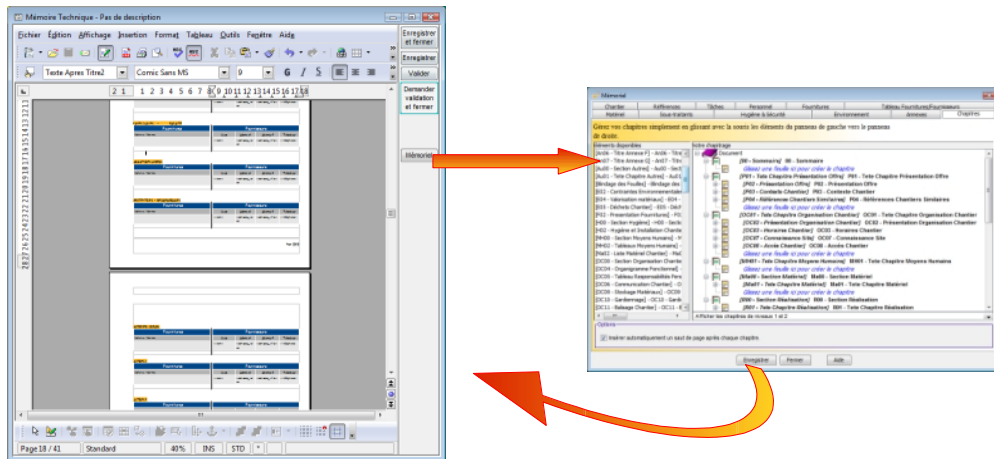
Mémoire Technique - Pas de description

Fichier Édition Affichage Insertion Format Tableau Outils Fenêtre Aide

Texte Apres Titre2 Comic Sans MS 9

Enregistrer et fermer

Enregistrer

Valider

Demander validation et fermer

Mémoire

Page 18 / 41 Standard 40% INS STD

Mémoire

Chantier Références Tâches Personnel Fournitures Tableau Fournitures/Fournisseurs
Matériel Sous-traitants Hygiène & Sécurité Environnement Annexes Chapitres

Gérer vos chapitres simplement en glissant avec la souris les éléments du panneau de gauche vers le panneau de droite.

Éléments disponibles

Votre chapitrage

Document

[00 - Sommaire] 00 - Sommaire
Glissez une feuille ici pour créer le chapitre
[P01 - Tete Chapitre Présentation Offre] P01 - Tete Chapitre Présentation Offre
[P02 - Présentation Offre] P02 - Présentation Offre
[P03 - Contexte Chantier] P03 - Contexte Chantier
[P04 - Références Chantiers Similaires] P04 - Références Chantiers Similaires
Glissez une feuille ici pour créer le chapitre
[OC01 - Tete Chapitre Organisation Chantier] OC01 - Tete Chapitre Organisation Chantier
[OC02 - Présentation Organisation Chantier] OC02 - Présentation Organisation Chantier
[OC03 - Horaires Chantier] OC03 - Horaires Chantier
[OC07 - Connaissance Site] OC07 - Connaissance Site
[OC08 - Accès Chantier] OC08 - Accès Chantier
Glissez une feuille ici pour créer le chapitre
[MH01 - Tete Chapitre Moyens Humains] MH01 - Tete Chapitre Moyens Humains
Glissez une feuille ici pour créer le chapitre
[Mat0 - Section Matériel] Mat0 - Section Matériel
[Mat1 - Tete Chapitre Matériel] Mat1 - Tete Chapitre Matériel
Glissez une feuille ici pour créer le chapitre
[R00 - Section Réalisation] R00 - Section Réalisation
[R01 - Tete Chapitre Réalisation] R01 - Tete Chapitre Réalisation

Afficher les chapitres de niveaux 1 et 2

Options

Insérer automatiquement un saut de page après chaque chapitre

Enregistrer Fermer Aide